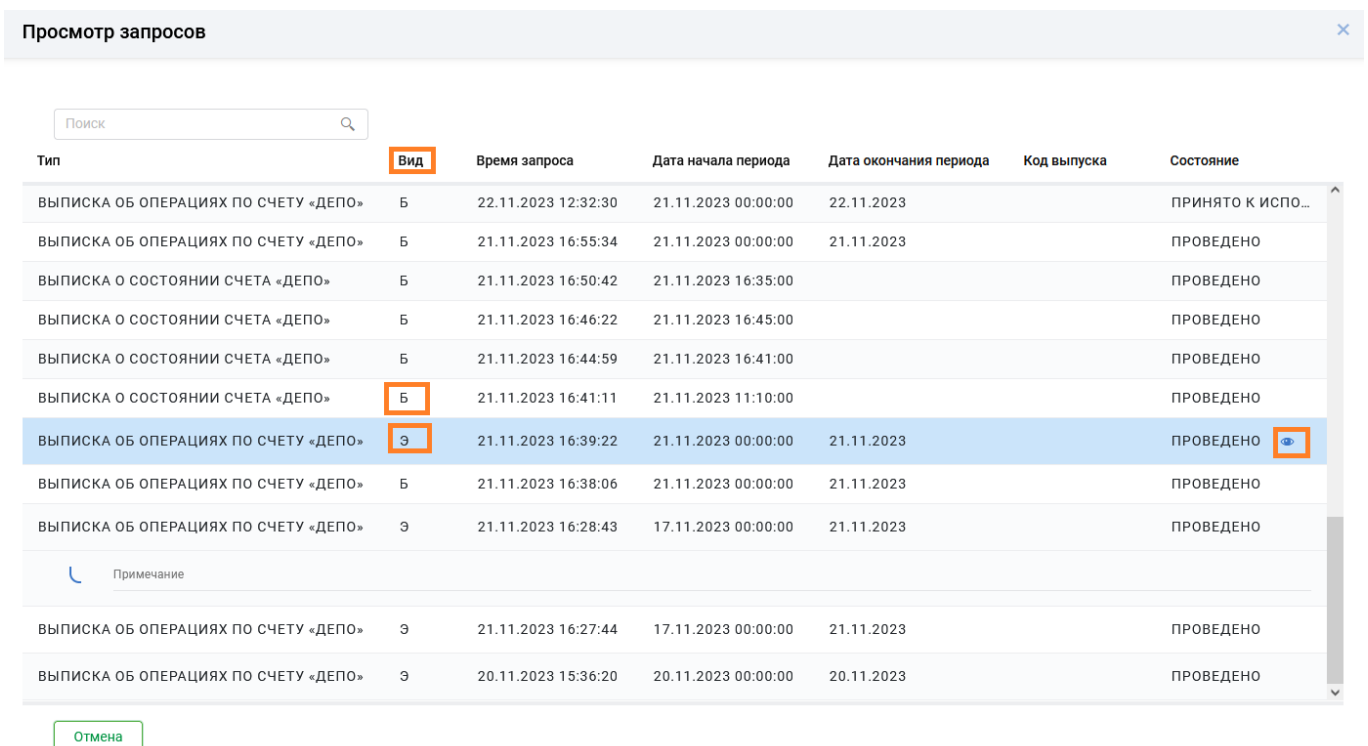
Просмотр запросов

×

Поиск

| Тип | Вид | Время запроса | Дата начала периода | Дата окончания периода | Код выпуска | Состояние |
|---|---|---|---|---|---|---|
| ВЫПИСКА ОБ ОПЕРАЦИЯХ ПО СЧЕТУ «ДЕПО» | Б | 22.11.2023 12:32:30 | 21.11.2023 00:00:00 | 22.11.2023 | | ПРИНЯТО К ИСПО... |
| ВЫПИСКА ОБ ОПЕРАЦИЯХ ПО СЧЕТУ «ДЕПО» | Б | 21.11.2023 16:55:34 | 21.11.2023 00:00:00 | 21.11.2023 | | ПРОВЕДЕНО |
| ВЫПИСКА О СОСТОЯНИИ СЧЕТА «ДЕПО» | Б | 21.11.2023 16:50:42 | 21.11.2023 16:35:00 | | | ПРОВЕДЕНО |
| ВЫПИСКА О СОСТОЯНИИ СЧЕТА «ДЕПО» | Б | 21.11.2023 16:46:22 | 21.11.2023 16:45:00 | | | ПРОВЕДЕНО |
| ВЫПИСКА О СОСТОЯНИИ СЧЕТА «ДЕПО» | Б | 21.11.2023 16:44:59 | 21.11.2023 16:41:00 | | | ПРОВЕДЕНО |
| ВЫПИСКА О СОСТОЯНИИ СЧЕТА «ДЕПО» | Б | 21.11.2023 16:41:11 | 21.11.2023 11:10:00 | | | ПРОВЕДЕНО |
| ВЫПИСКА ОБ ОПЕРАЦИЯХ ПО СЧЕТУ «ДЕПО» | Э | 21.11.2023 16:39:22 | 21.11.2023 00:00:00 | 21.11.2023 | | ПРОВЕДЕНО |
| ВЫПИСКА ОБ ОПЕРАЦИЯХ ПО СЧЕТУ «ДЕПО» | Б | 21.11.2023 16:38:06 | 21.11.2023 00:00:00 | 21.11.2023 | | ПРОВЕДЕНО |
| ВЫПИСКА ОБ ОПЕРАЦИЯХ ПО СЧЕТУ «ДЕПО» | Э | 21.11.2023 16:28:43 | 17.11.2023 00:00:00 | 21.11.2023 | | ПРОВЕДЕНО |

Примечание

| | | | | | | |
|---|---|---|---|---|---|---|
| ВЫПИСКА ОБ ОПЕРАЦИЯХ ПО СЧЕТУ «ДЕПО» | Э | 21.11.2023 16:27:44 | 17.11.2023 00:00:00 | 21.11.2023 | | ПРОВЕДЕНО |
| ВЫПИСКА ОБ ОПЕРАЦИЯХ ПО СЧЕТУ «ДЕПО» | Э | 20.11.2023 15:36:20 | 20.11.2023 00:00:00 | 20.11.2023 | | ПРОВЕДЕНО |

Отмена